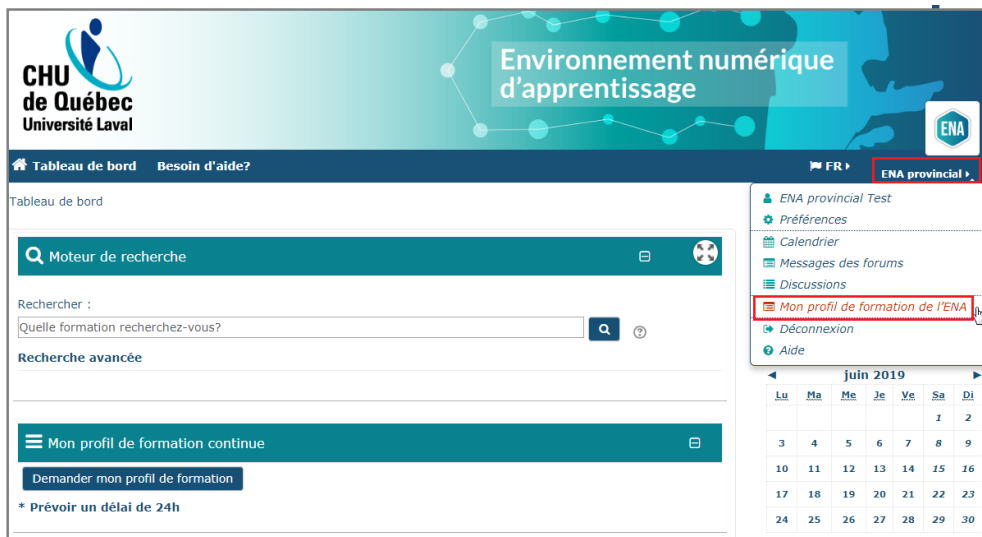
CHU de Québec Université Laval

Environnement numérique d'apprentissage

ENA

Tableau de bord   Besoin d'aide?

FR

ENA provincial

Tableau de bord

ENA provincial Test
Préférences
Calendrier
Messages des forums
Discussions
Mon profil de formation de l'ENA
Déconnexion
Aide

Moteur de recherche

Rechercher :

Quelle formation recherchez-vous?

Recherche avancée

Mon profil de formation continue

Demander mon profil de formation

* Prévoir un délai de 24h

◄ juin 2019 ►

| Lu | Ma | Me | Je | Ve | Sa | Di |
|---|---|---|---|---|---|---|
| | | | | | 1 | 2 |
| 3 | 4 | 5 | 6 | 7 | 8 | 9 |
| 10 | 11 | 12 | 13 | 14 | 15 | 16 |
| 17 | 18 | 19 | 20 | 21 | 22 | 23 |
| 24 | 25 | 26 | 27 | 28 | 29 | 30 |